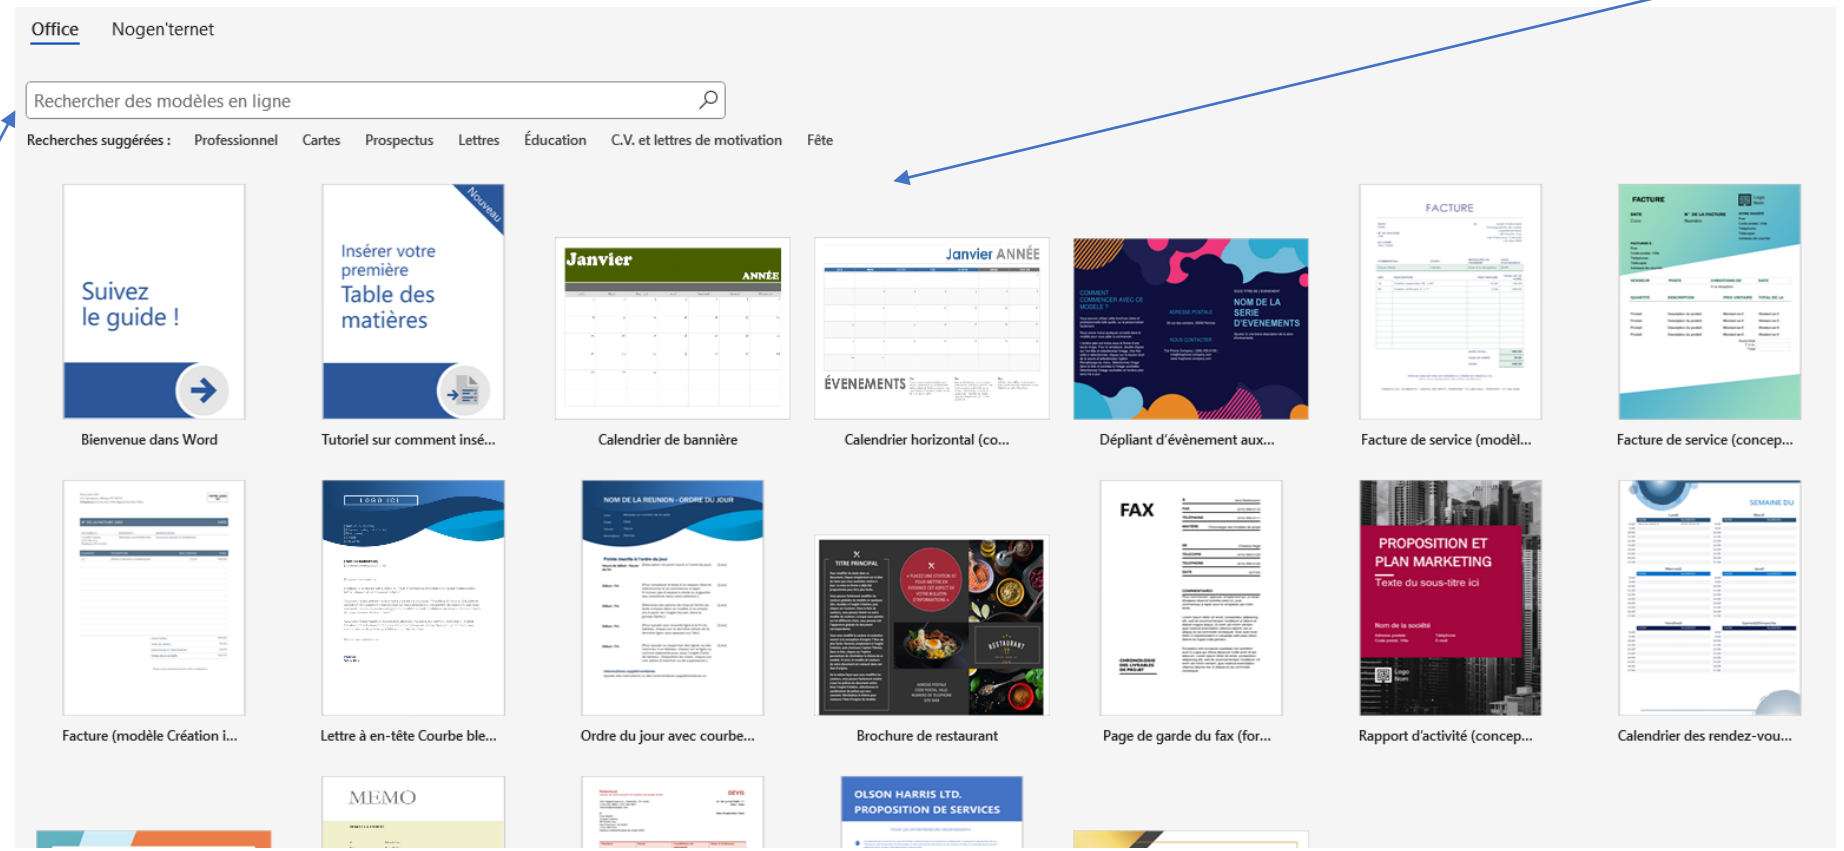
Office Nogen'ternet

Rechercher des modèles en ligne

Recherches suggérées : Professionnel Cartes Prospectus Lettres Éducation C.V. et lettres de motivation Fête

Suivez le guide !

Bienvenue dans Word

Nouveau

Insérer votre première Table des matières

Tutoriel sur comment insé...

Janvier ANNÉE

Calendrier de bannière

Janvier ANNÉE

ÉVÉNEMENTS

Calendrier horizontal (co...

NOM DE LA SÉRIE D'ÉVÉNEMENTS

Dépliant d'évènement aux...

FACTURE

Facture de service (modèl...

FACTURE

Facture de service (concep...

Facture (modèle Création i...

LOGO ICI

Lettre à en-tête Courbe ble...

NOM DE LA RÉUNION - ORDRE DU JOUR

Ordre du jour avec courbe...

TITRE PRINCIPAL

Brochure de restaurant

FAX

Page de garde du fax (for...

PROPOSITION ET PLAN MARKETING

Texte du sous-titre ici

Rapport d'activité (concep...

SEMAINE DU

Calendrier des rendez-vou...

MEMO

DEVIS

OLSON HARRIS LTD.
PROPOSITION DE SERVICES